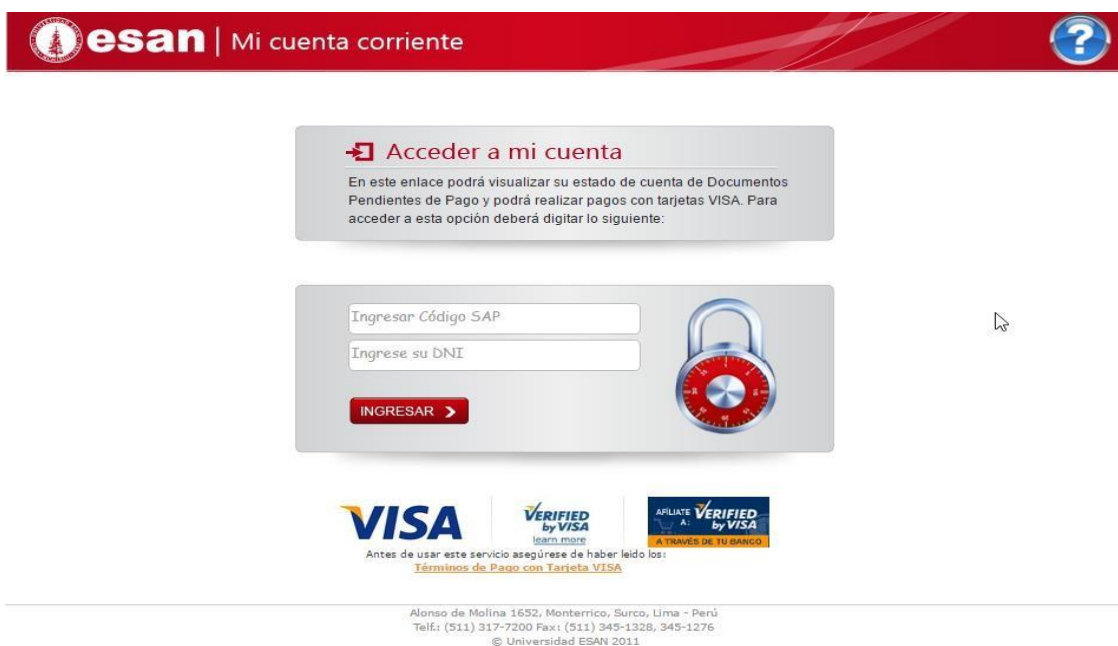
esan | Mi cuenta corriente

?

Acceder a mi cuenta

En este enlace podrá visualizar su estado de cuenta de Documentos Pendientes de Pago y podrá realizar pagos con tarjetas VISA. Para acceder a esta opción deberá digitar lo siguiente:

Ingresar Código SAP

Ingrese su DNI

INGRESAR

VISA

VERIFIED by VISA
learn more

AFILIATE A: VERIFIED by VISA
A TRAVÉS DE TU BANCO

Antes de usar este servicio asegúrese de haber leido los:
Términos de Pago con Tarjeta VISA

Alonso de Molina 1652, Monterrico, Surco, Lima - Perú
Telf.: (511) 317-7200 Fax: (511) 345-1328, 345-1276
© Universidad ESAN 2011